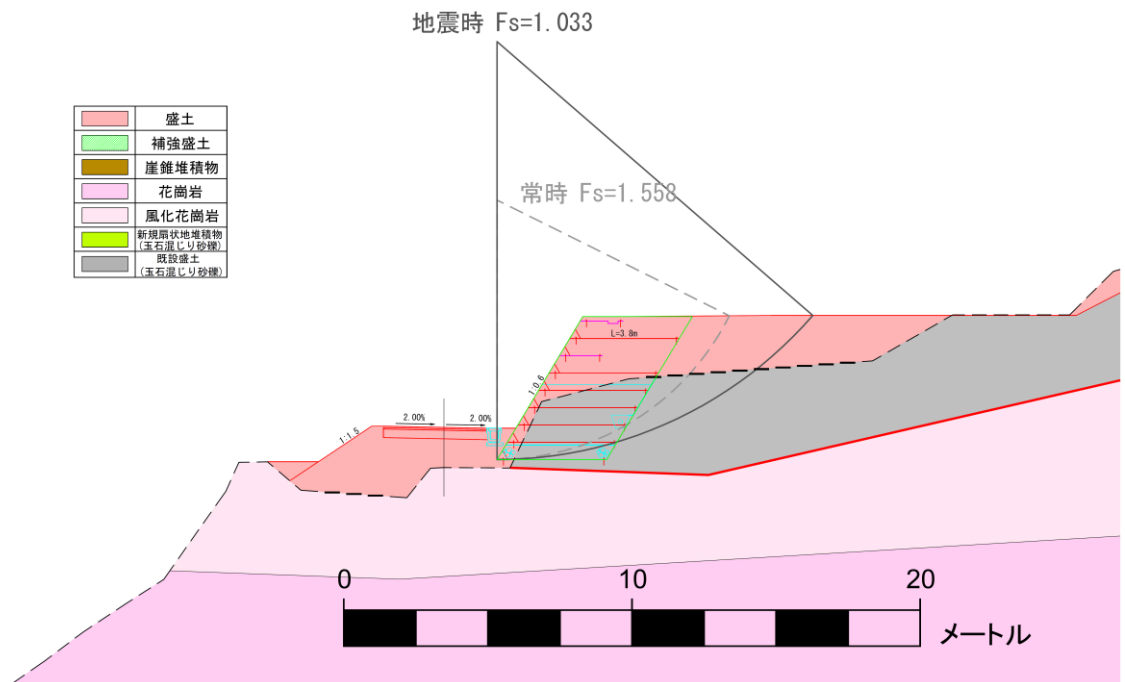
地震時 Fs=1.033

| | |
|---|---|
| | 盛土 |
| | 補強盛土 |
| | 崖錐堆積物 |
| | 花崗岩 |
| | 風化花崗岩 |
| | 新規扇状地堆積物 (玉石混じり砂礫) |
| | 既設盛土 (玉石混じり砂礫) |

常時 Fs=1.558

L=3.8m

1:0.6

2.00%

2.00%

1:1.5

0

10

20

メートル